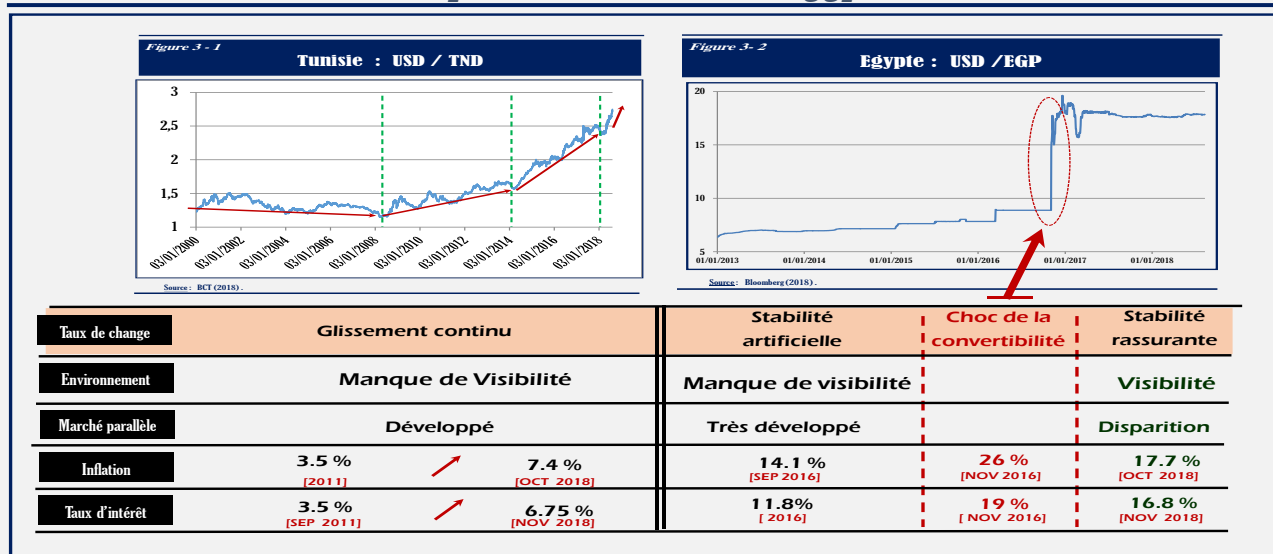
Figure 3 - 1
Tunisie : USD / TND

3
2,5
2
1,5
1
03/01/2000 03/01/2002 03/01/2004 03/01/2006 03/01/2008 03/01/2010 03/01/2012 03/01/2014 03/01/2016 03/01/2018

Source : BCT (2018) .

Figure 3- 2
Egypte : USD /EGP

20
15
10
5
01/01/2013 01/01/2014 01/01/2015 01/01/2016 01/01/2017 01/01/2018

Source : Bloomberg (2018) .

| | | Stabilité artificielle | Choc de la convertibilité | Stabilité rassurante |
|---|---|---|---|---|
| Taux de change | Glissement continu | Stabilité artificielle | Choc de la convertibilité | Stabilité rassurante |
| Environnement | Manque de Visibilité | Manque de visibilité | | Visibilité |
| Marché parallèle | Développé | Très développé | | Disparition |
| Inflation | 3.5 % [2011] 7.4 % [OCT 2018] | 14.1 % [SEP 2016] | 26 % [NOV 2016] | 17.7 % [OCT 2018] |
| Taux d'intérêt | 3.5 % [SEP 2011] 6.75 % [NOV 2018] | 11.8% [ 2016] | 19 % [ NOV 2016] | 16.8 % [NOV 2018] |